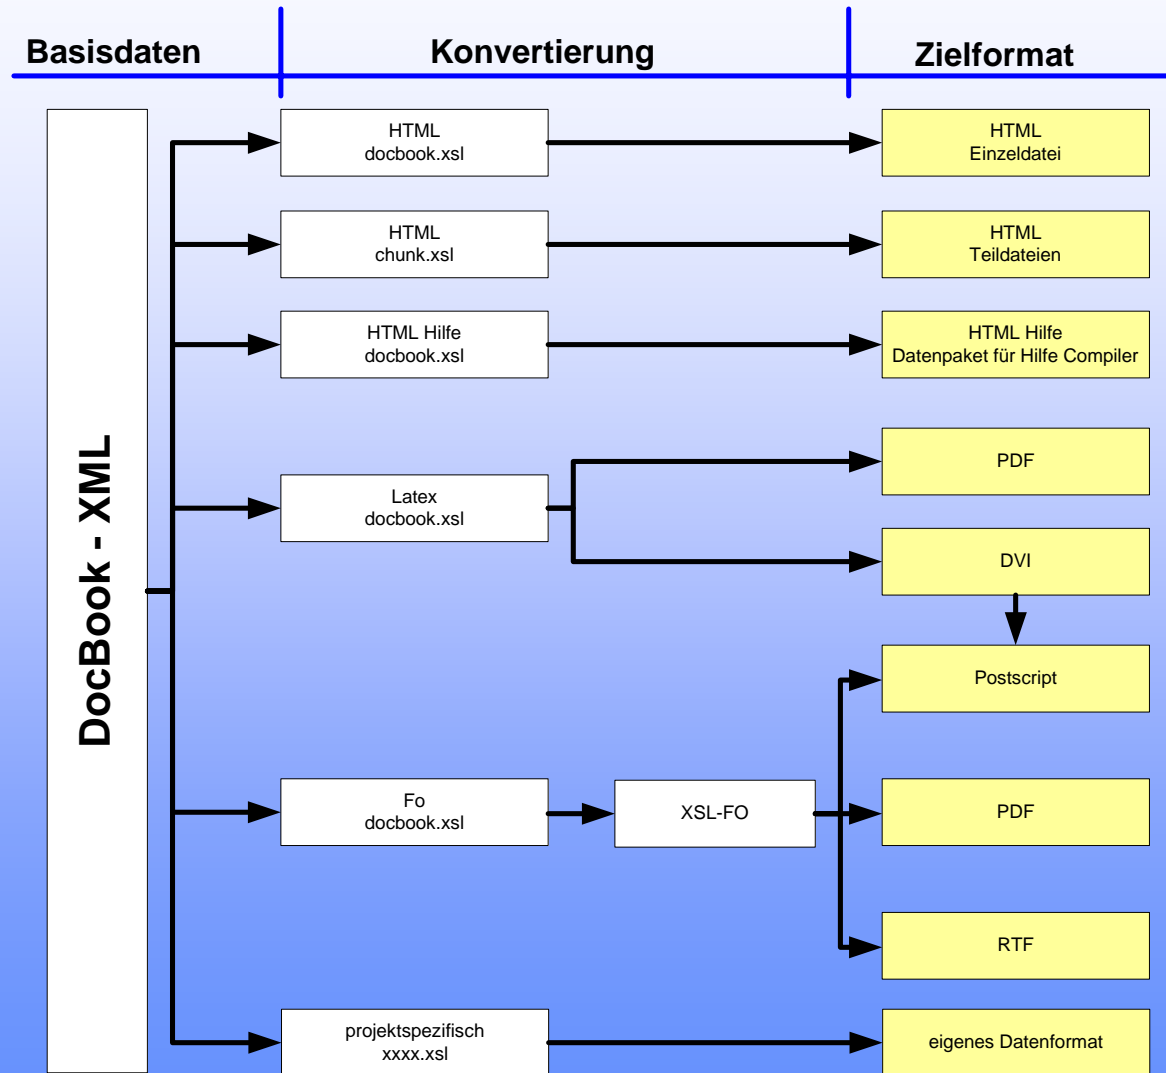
Basisdaten

Konvertierung

Zielformat

DocBook - XML

HTML
docbook.xsl

HTML
Einzeldatei

HTML
chunk.xsl

HTML
Teildateien

HTML Hilfe
docbook.xsl

HTML Hilfe
Datenpaket für Hilfe Compiler

PDF

Latex
docbook.xsl

DVI

Postscript

Fo
docbook.xsl

XSL-FO

PDF

RTF

projektspezifisch
xxxx.xsl

eigenes Datenformat